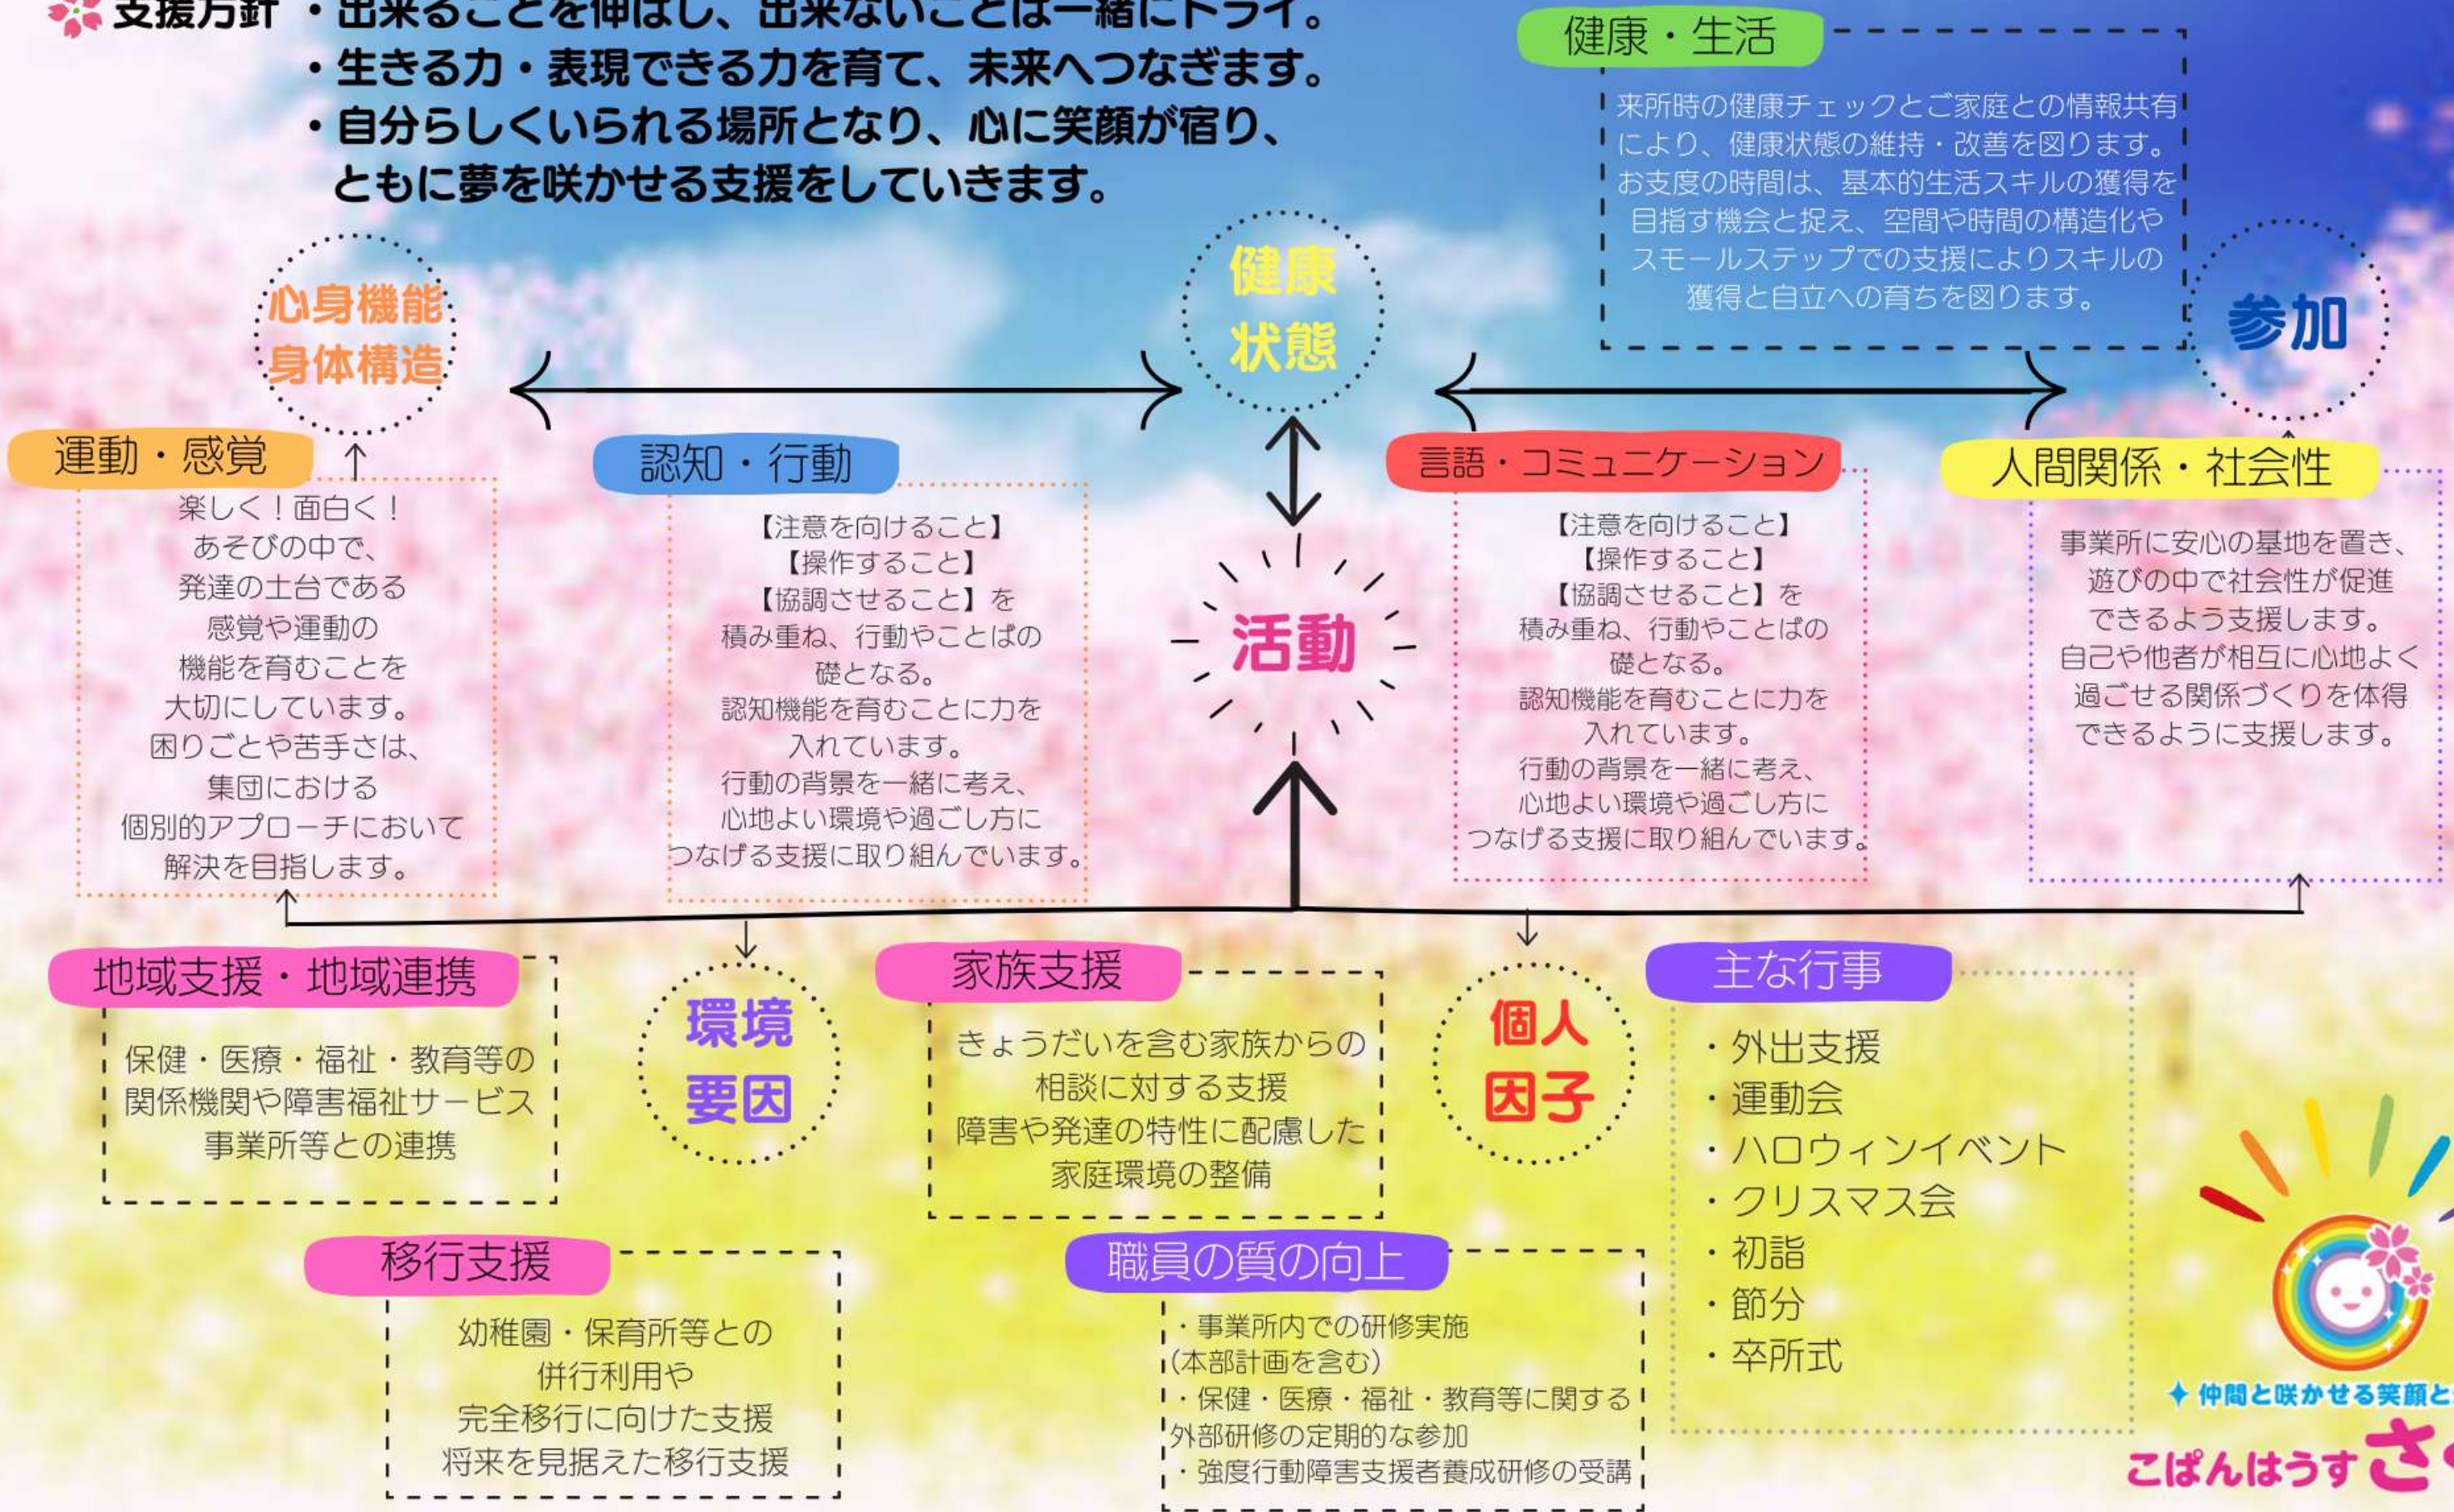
支援方針 ・出来ることを伸ばし、出来ないことは一緒にトライ。
・生きる力・表現できる力を育て、未来へつなぎます。
・自分らしくいられる場所となり、心に笑顔が宿り、ともに夢を咲かせる支援をしていきます。

健康・生活
来所時の健康チェックとご家庭との情報共有により、健康状態の維持・改善を図ります。お支度の時間は、基本的生活スキルの獲得を目指す機会と捉え、空間や時間の構造化やスモールステップでの支援によりスキルの獲得と自立への育ちを図ります。

心身機能 身体構造

健康状態

参加

運動・感覚
楽しく！面白く！あそびの中で、発達の土台である感覚や運動の機能を育むことを大切にしています。困りごとや苦手さは、集団における個別的アプローチにおいて解決を目指します。

認知・行動
【注意を向けること】【操作すること】【協調させること】を積み重ね、行動やことばの礎となる。認知機能を育むことに力を入れています。行動の背景を一緒に考え、心地よい環境や過ごし方につなげる支援に取り組んでいます。

活動

言語・コミュニケーション
【注意を向けること】【操作すること】【協調させること】を積み重ね、行動やことばの礎となる。認知機能を育むことに力を入れています。行動の背景を一緒に考え、心地よい環境や過ごし方につなげる支援に取り組んでいます。

人間関係・社会性
事業所に安心の基地を置き、遊びの中で社会性が促進できるよう支援します。自己や他者が相互に心地よく過ごせる関係づくりを体得できるように支援します。

地域支援・地域連携
保健・医療・福祉・教育等の関係機関や障害福祉サービス事業所等との連携

環境要因

家族支援
きょうだいを含む家族からの相談に対する支援
障害や発達の特性に配慮した家庭環境の整備

個人因子

主な行事
・外出支援
・運動会
・ハロウィンイベント
・クリスマス会
・初詣
・節分
・卒所式

移行支援
幼稚園・保育所等との併行利用や完全移行に向けた支援
将来を見据えた移行支援

職員の質の向上
・事業所内での研修実施（本部計画を含む）
・保健・医療・福祉・教育等に関する外部研修の定期的な参加
・強度行動障害支援者養成研修の受講

✦仲間と咲かせる笑顔と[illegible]
こぱんはうす さ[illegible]